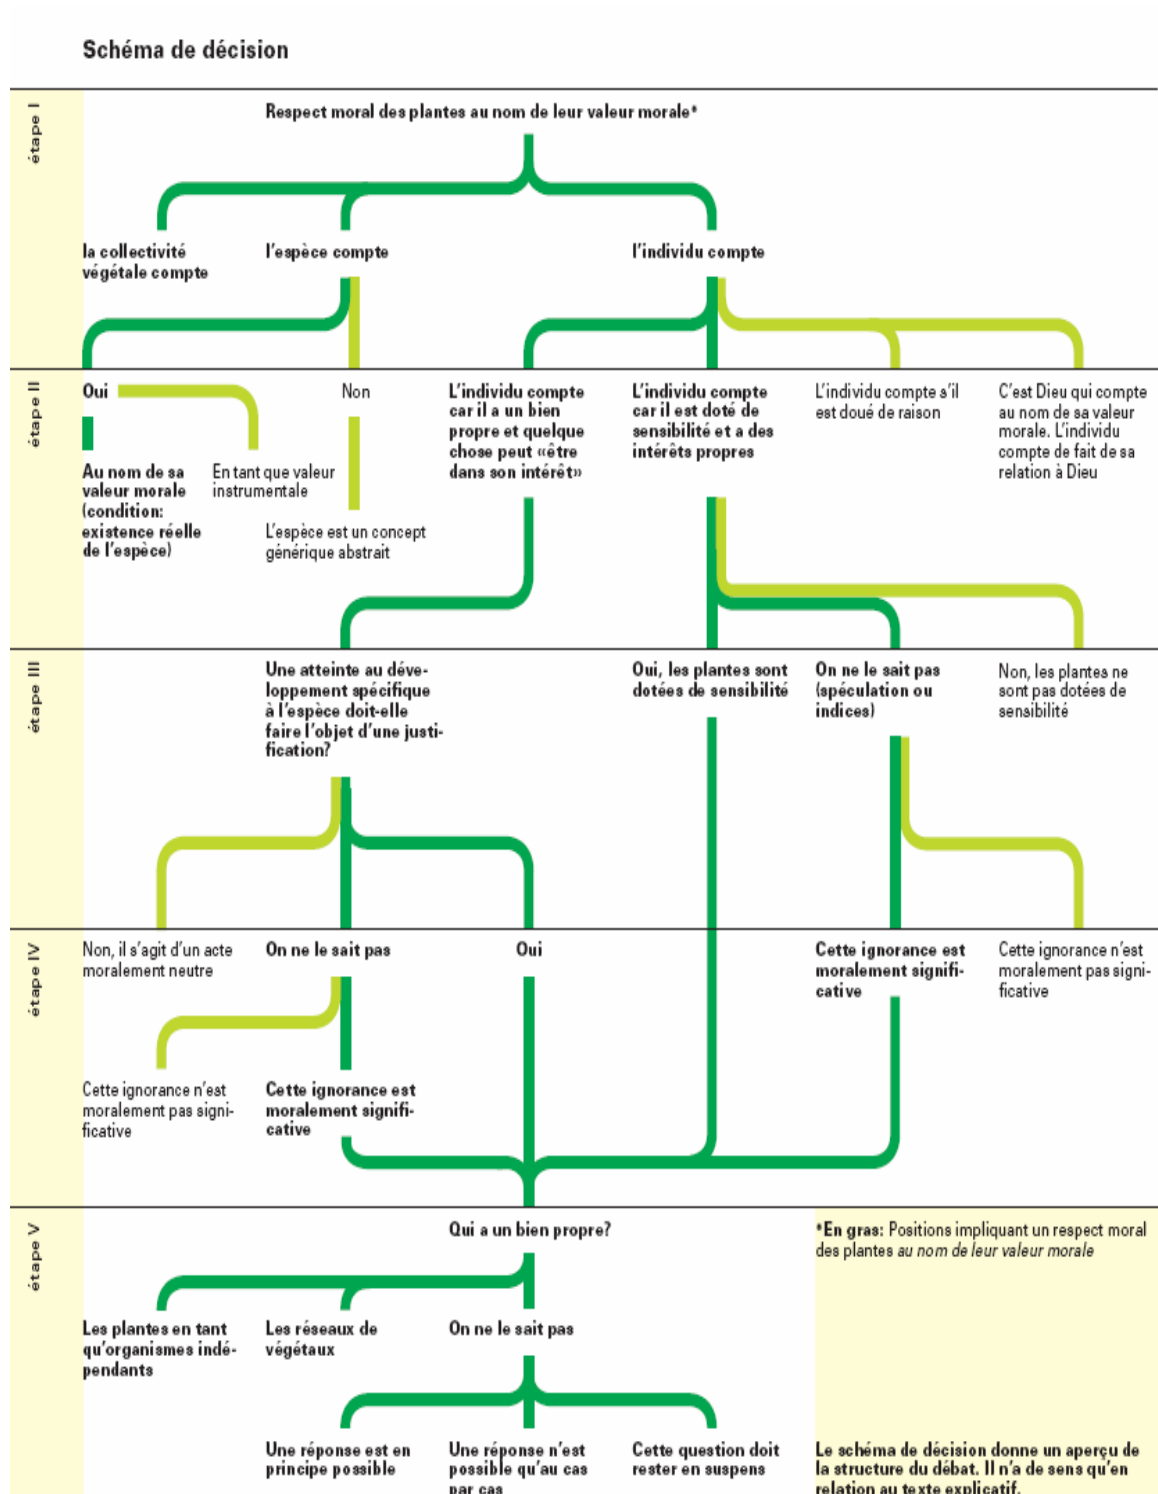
Schéma de décision

étape I

Respect moral des plantes au nom de leur valeur morale*

la collectivité végétale compte

l'espèce compte

l'individu compte

étape II

Oui

Au nom de sa valeur morale (condition: existence réelle de l'espèce)

En tant que valeur instrumentale

Non

L'espèce est un concept générique abstrait

L'individu compte car il a un bien propre et quelque chose peut «être dans son intérêt»

L'individu compte car il est doté de sensibilité et a des intérêts propres

L'individu compte s'il est doué de raison

C'est Dieu qui compte au nom de sa valeur morale. L'individu compte de fait de sa relation à Dieu

étape III

Une atteinte au développement spécifique à l'espèce doit-elle faire l'objet d'une justification?

Oui, les plantes sont dotées de sensibilité

On ne le sait pas (spéculation ou indices)

Non, les plantes ne sont pas dotées de sensibilité

étape IV

Non, il s'agit d'un acte moralement neutre

On ne le sait pas

Oui

Cette ignorance est moralement significative

Cette ignorance n'est moralement pas significative

Cette ignorance n'est moralement pas significative

Cette ignorance est moralement significative

étape V

Qui a un bien propre?

*En gras: Positions impliquant un respect moral des plantes au nom de leur valeur morale

Les plantes en tant qu'organismes indépendants

Les réseaux de végétaux

On ne le sait pas

Une réponse est en principe possible

Une réponse n'est possible qu'au cas par cas

Cette question doit rester en suspens

Le schéma de décision donne un aperçu de la structure du débat. Il n'a de sens qu'en relation au texte explicatif.